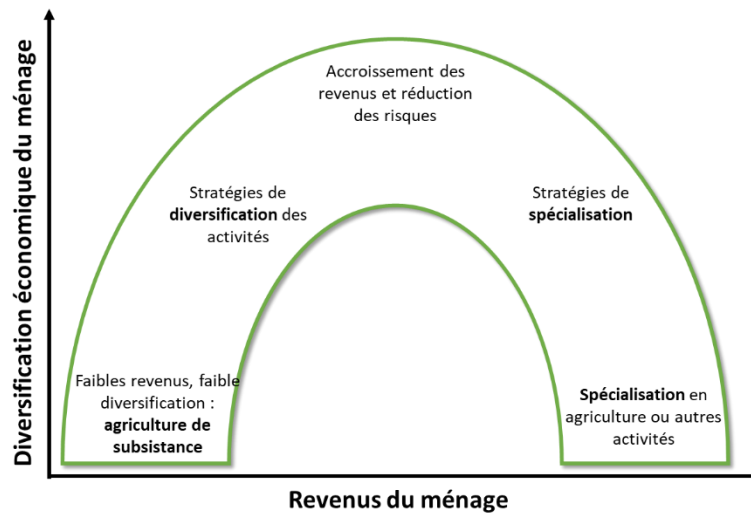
Diversification économique du ménage

Accroissement des revenus et réduction des risques

Stratégies de **diversification** des activités

Stratégies de **spécialisation**

Faibles revenus, faible diversification : **agriculture de subsistance**

**Spécialisation** en agriculture ou autres activités

Revenus du ménage